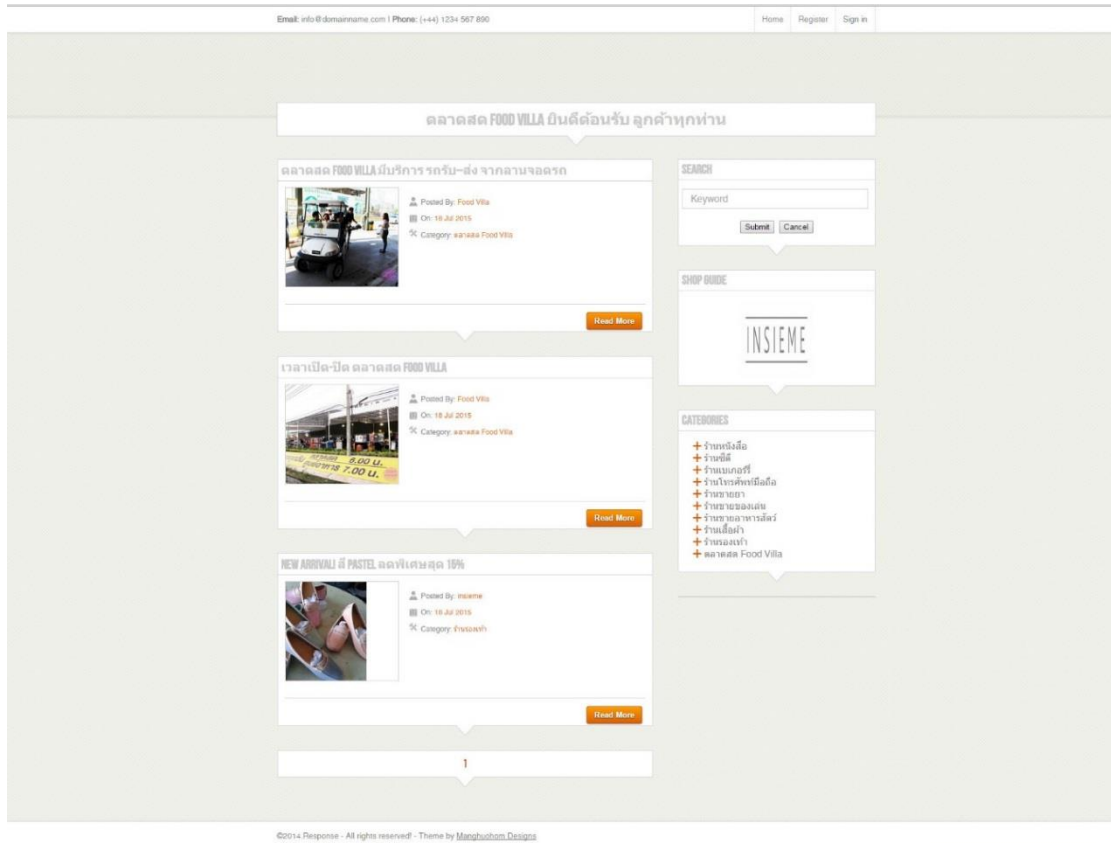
Email: info@domainname.com | Phone: (+44) 1234 567 890

Home Register Sign in

ตลาดสด FOOD VILLA ยินดีต้อนรับ ลูกค้าทุกท่าน

ตลาดสด FOOD VILLA มีบริการ รถรับ-ส่ง จากลานจอดรถ

Posted By: Food Villa
On: 18 Jul 2015
Category: ตลาดสด Food Villa

Read More

เวลาเปิด-ปิด ตลาดสด FOOD VILLA

Posted By: Food Villa
On: 18 Jul 2015
Category: ตลาดสด Food Villa

Read More

NEW ARRIVAL! สี PASTEL ลดพิเศษสุด 15%

Posted By: insieme
On: 18 Jul 2015
Category: ร้านรองเท้า

Read More

1

SEARCH

Keyword

Submit Cancel

SHOP GUIDE

INSIEME

CATEGORIES

+ ร้านหนังสือ
+ ร้านซีดี
+ ร้านเบเกอรี่
+ ร้านโทรศัพท์มือถือ
+ ร้านขายยา
+ ร้านขายของเล่น
+ ร้านขายอาหารสัตว์
+ ร้านเสื้อผ้า
+ ร้านรองเท้า
+ ตลาดสด Food Villa

©2014 Response - All rights reserved! - Theme by Manghudhom Designs